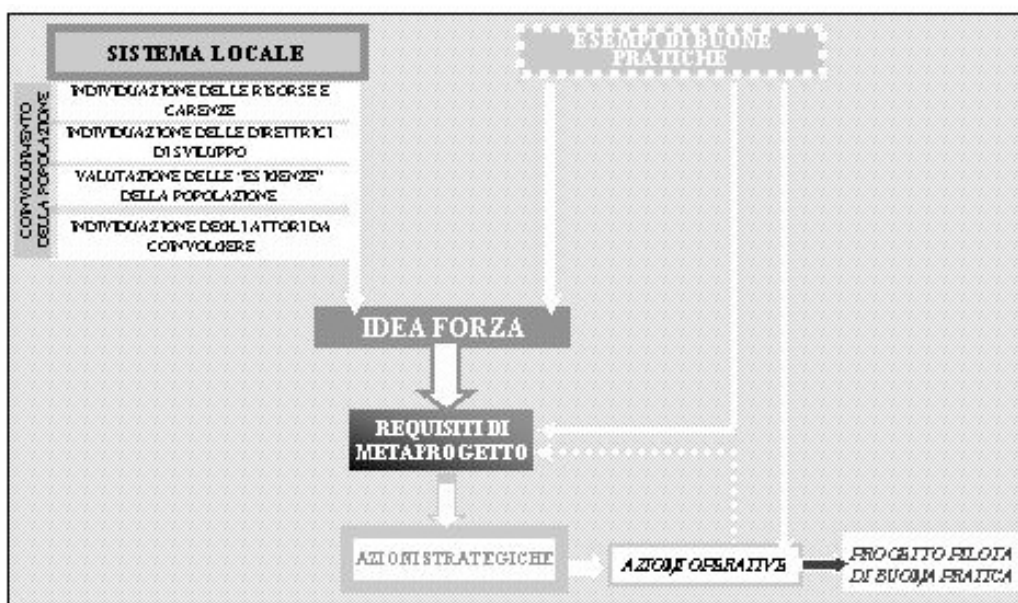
SISTEMA LOCALE

ESEMPI DI BUONE PRATICHE

COINVOLGIMENTO DELLA POPOLAZIONE

INDIVIDUAZIONE DELLE RISORSE E CARENZE

INDIVIDUAZIONE DELLE DIRETTRICI DI SVILUPPO

VALUTAZIONE DELLE "ESIGENZE" DELLA POPOLAZIONE

INDIVIDUAZIONE DEGLI ATTORI DA COINVOLGERE

IDEA FORZA

REQUISITI DI METAPROGETTO

AZIONI STRATEGICHE

AZIONI OPERATIVE

PROGETTO PILOTA DI BUONA PRATICA